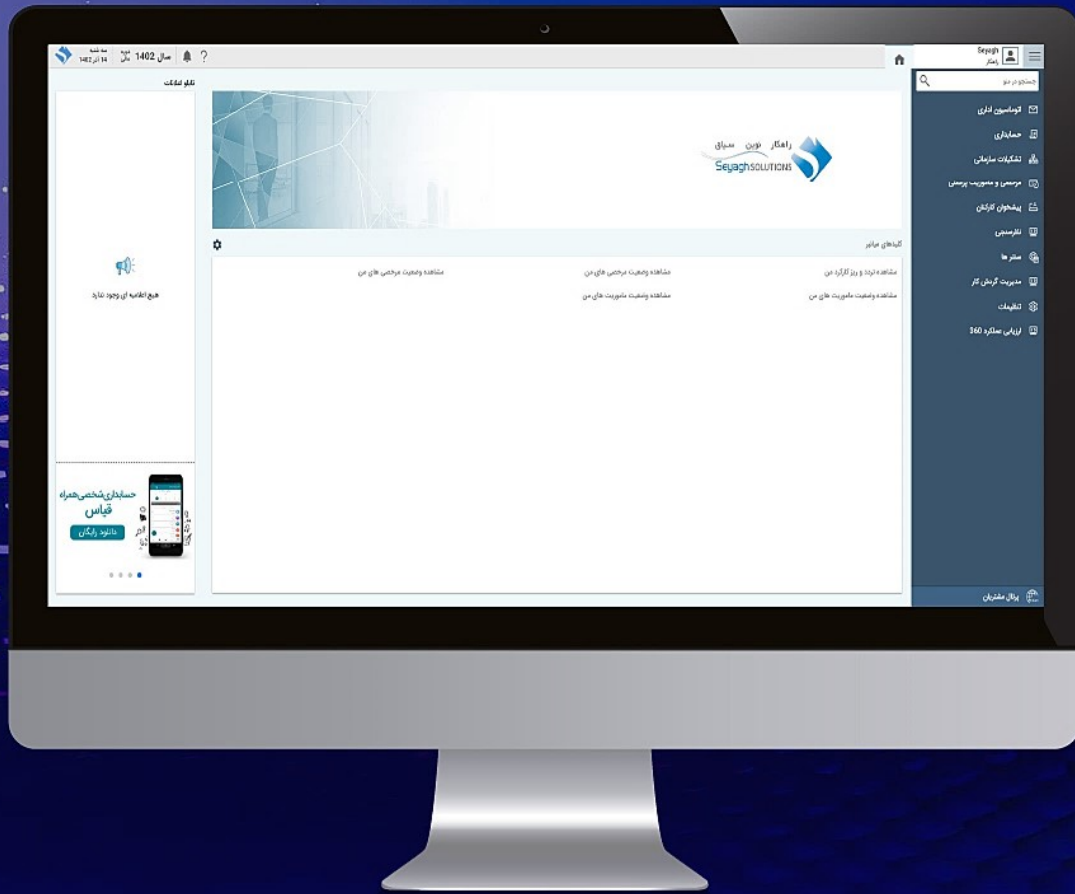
سه شنبه
14 آذر 1402
سال 1402
?

Seyagh
راهکار
جستجو در منو

اتوماسیون اداری
حسابداری
تشکیلات سازمانی
مرخصی و ماموریت پرسنلی
پیشخوان کارتابل
نظرسنجی
سفرها
مدیریت گردش کار
تنظیمات
ارزیابی عملکرد 360
پرتال مشتریان

تابلو اعلانات
هیچ اطلاعیه ای وجود ندارد

راهکار نوین سیاق
SeyaghSOLUTIONS

کلیدهای میانبر
مشاهده تردد و ریز کارکرد من
مشاهده وضعیت مرخصی های من
مشاهده وضعیت مرخصی های من
مشاهده وضعیت ماموریت های من
مشاهده وضعیت ماموریت های من

حسابداری شخصی همراه
قیاس
دانلود رایگان